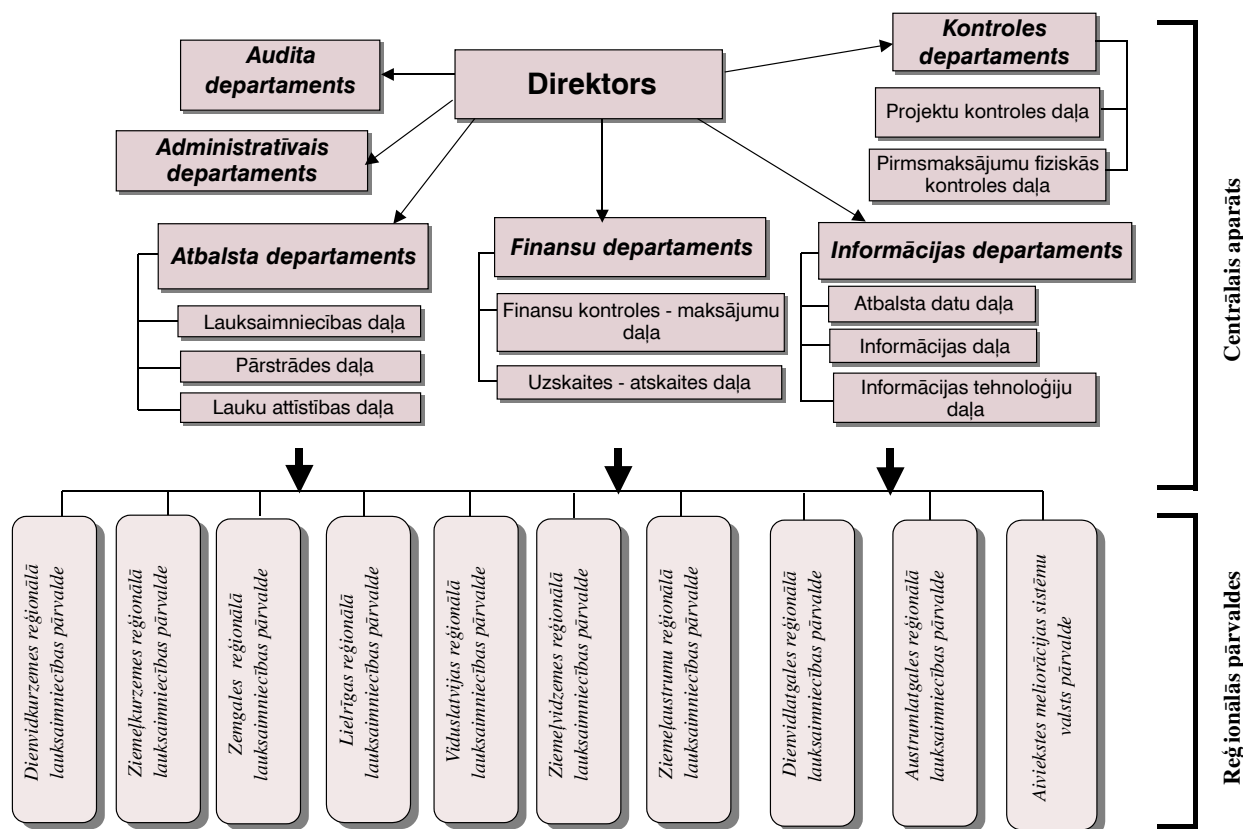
Direktors

Audita departaments

Administratīvais departaments

Kontroles departaments

Projektu kontroles daļa

Pirmsmaksājumu fiziskās kontroles daļa

Atbalsta departaments

Lauksaimniecības daļa

Pārstrādes daļa

Lauku attīstības daļa

Finansu departaments

Finansu kontroles - maksājumu daļa

Uzskaites - atskaites daļa

Informācijas departaments

Atbalsta datu daļa

Informācijas daļa

Informācijas tehnoloģiju daļa

Centrālais aparāts

Dienvidkurzemes reģionālā lauksaimniecības pārvalde

Ziemeļkurzemes reģionālā lauksaimniecības pārvalde

Zemgales reģionālā lauksaimniecības pārvalde

Lielrīgas reģionālā lauksaimniecības pārvalde

Viduslatvijas reģionālā lauksaimniecības pārvalde

Ziemeļvidzemes reģionālā lauksaimniecības pārvalde

Ziemeļaustrumu reģionālā lauksaimniecības pārvalde

Dienvidlatgales reģionālā lauksaimniecības pārvalde

Austrumlatgales reģionālā lauksaimniecības pārvalde

Aiviekstes meliorācijas sistēmu valsts pārvalde

Reģionālās pārvaldes